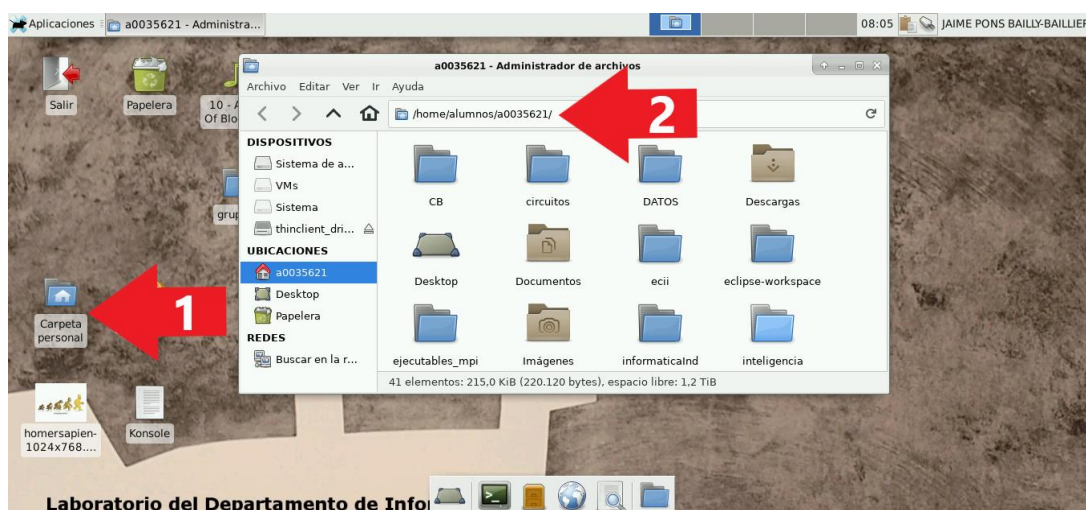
Aplicaciones a0035621 - Administra...

08:05 JAIME PONS BAILLY-BAILLIEF

Salir

Papelera

10 - A Of Blo

grup

Carpeta personal

1

homersapien-1024x768....

Konsole

a0035621 - Administrador de archivos

Archivo Editar Ver Ir Ayuda

/home/alumnos/a0035621/

2

DISPOSITIVOS
Sistema de a...
VMs
Sistema
thinclient_dri...
UBICACIONES
a0035621
Desktop
Papelera
REDES
Buscar en la r...

CB
circuitos
DATOS
Descargas
Desktop
Documentos
ecii
eclipse-workspace
ejecutables_mpi
Imágenes
informaticaInd
inteligencia

41 elementos: 215,0 KiB (220.120 bytes), espacio libre: 1,2 TiB

Laboratorio del Departamento de Infor